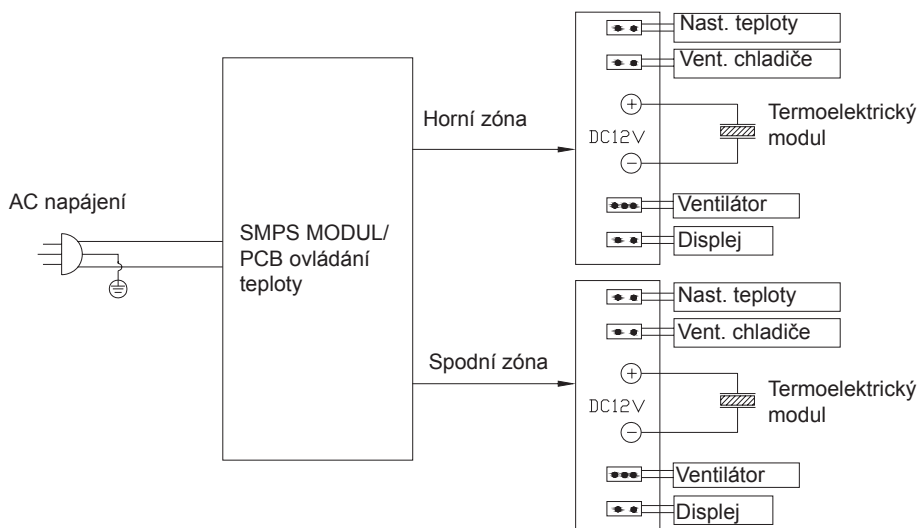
AC napájení

SMPS MODUL/ PCB ovládání teploty

Horní zóna

Nast. teploty
Vent. chladiče
$+$
DC12V
$-$
Termoelektrický modul
Ventilátor
Displej

Spodní zóna

Nast. teploty
Vent. chladiče
$+$
DC12V
$-$
Termoelektrický modul
Ventilátor
Displej